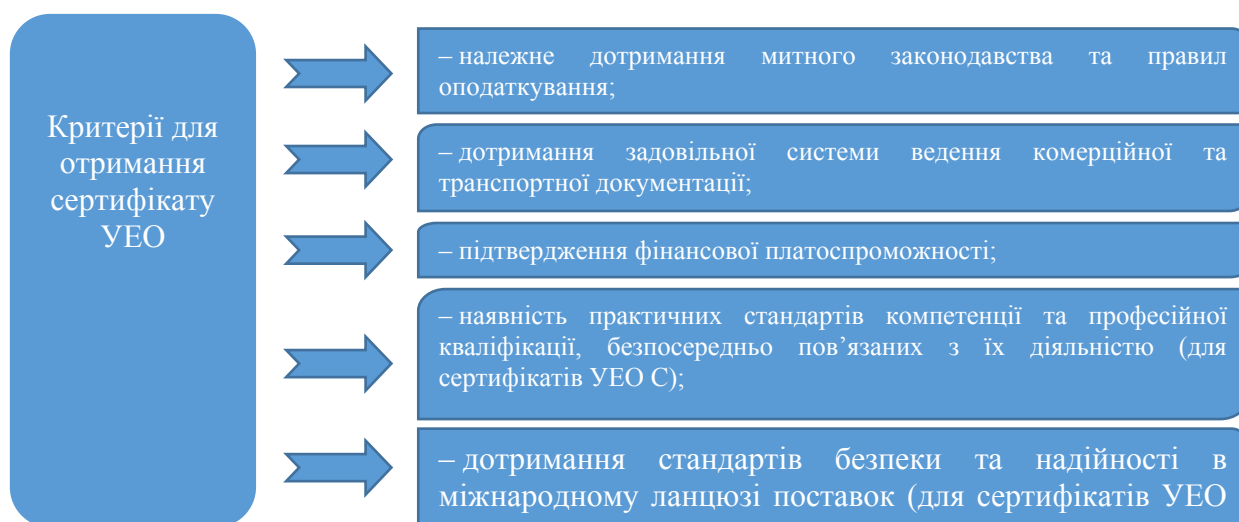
Критерії для отримання сертифікату УЕО

– належне дотримання митного законодавства та правил оподаткування;

– дотримання задовільної системи ведення комерційної та транспортної документації;

– підтвердження фінансової платоспроможності;

– наявність практичних стандартів компетенції та професійної кваліфікації, безпосередньо пов'язаних з їх діяльністю (для сертифікатів УЕО С);

– дотримання стандартів безпеки та надійності в міжнародному ланцюзі поставок (для сертифікатів УЕО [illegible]